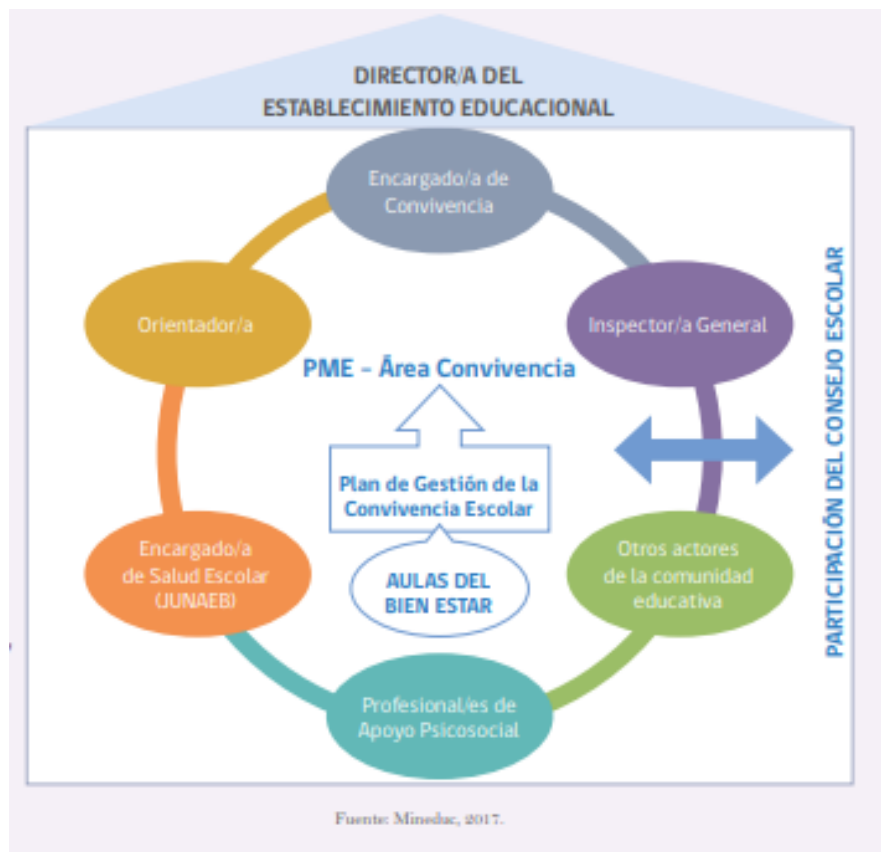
DIRECTOR/A DEL ESTABLECIMIENTO EDUCACIONAL

Encargado/a de Convivencia

Orientador/a

Inspector/a General

PME – Área Convivencia

Plan de Gestión de la Convivencia Escolar

AULAS DEL BIEN ESTAR

Encargado/a de Salud Escolar (JUNAEB)

Otros actores de la comunidad educativa

Profesional/es de Apoyo Psicosocial

PARTICIPACIÓN DEL CONSEJO ESCOLAR

Fuente: Mineduc, 2017.